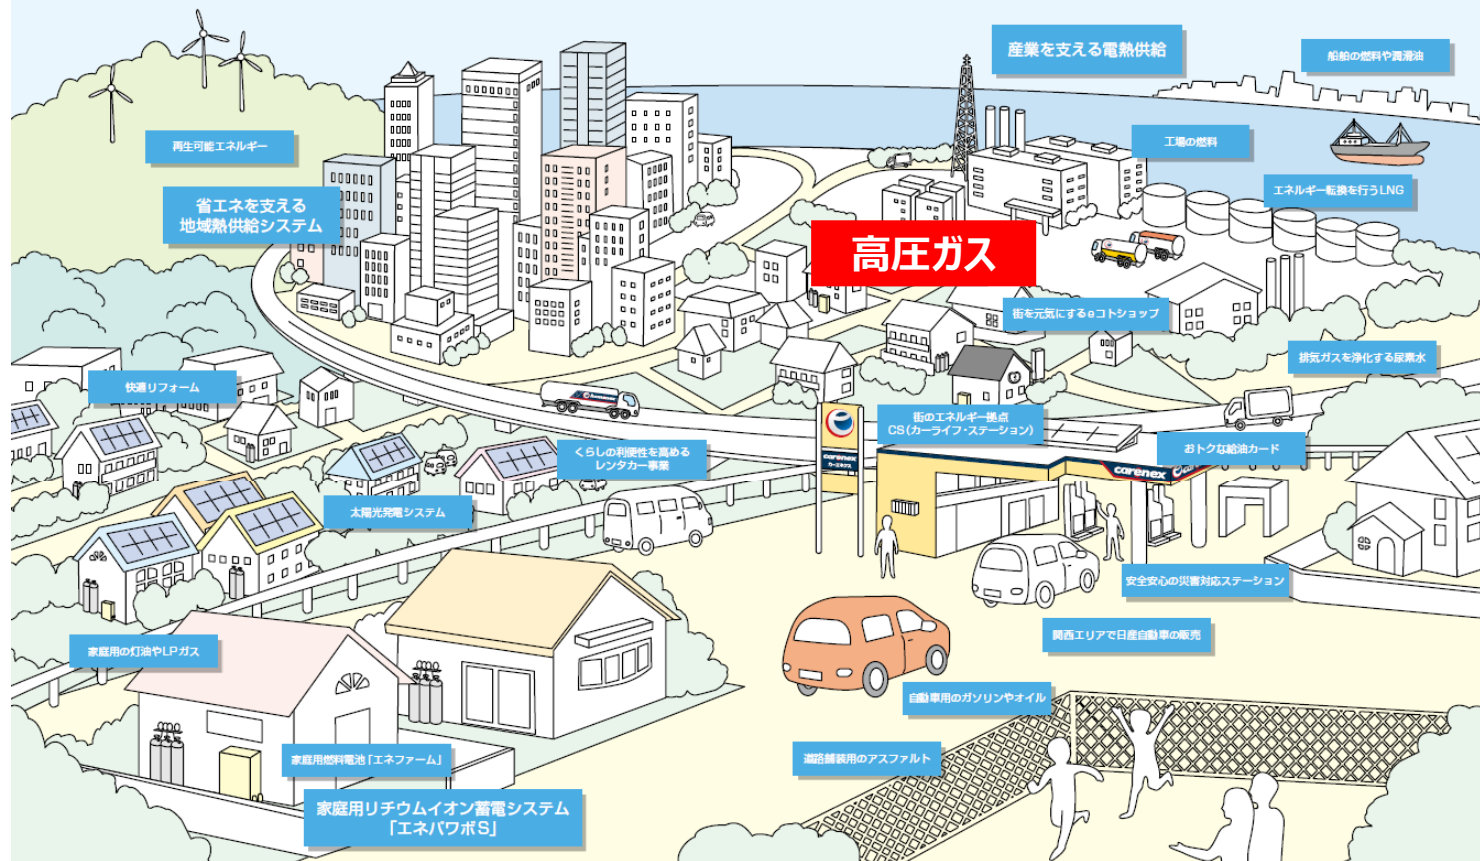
産業を支える電熱供給

船舶の燃料や潤滑油

再生可能エネルギー

工場の燃料

省エネを支える
地域熱供給システム

エネルギー転換を行うLNG

高圧ガス

街を元気にするeコトショップ

排気ガスを浄化する尿素水

快適リフォーム

街のエネルギー拠点
CS(カーライフ・ステーション)

おトクな給油カード

くらしの利便性を高める
レンタカー事業

carenex

太陽光発電システム

安全安心の災害対応ステーション

関西エリアで日産自動車の販売

家庭用の灯油やLPガス

自動車用のガソリンやオイル

道路舗装用のアスファルト

家庭用燃料電池「エネファーム」

家庭用リチウムイオン蓄電システム
「エネパワボS」